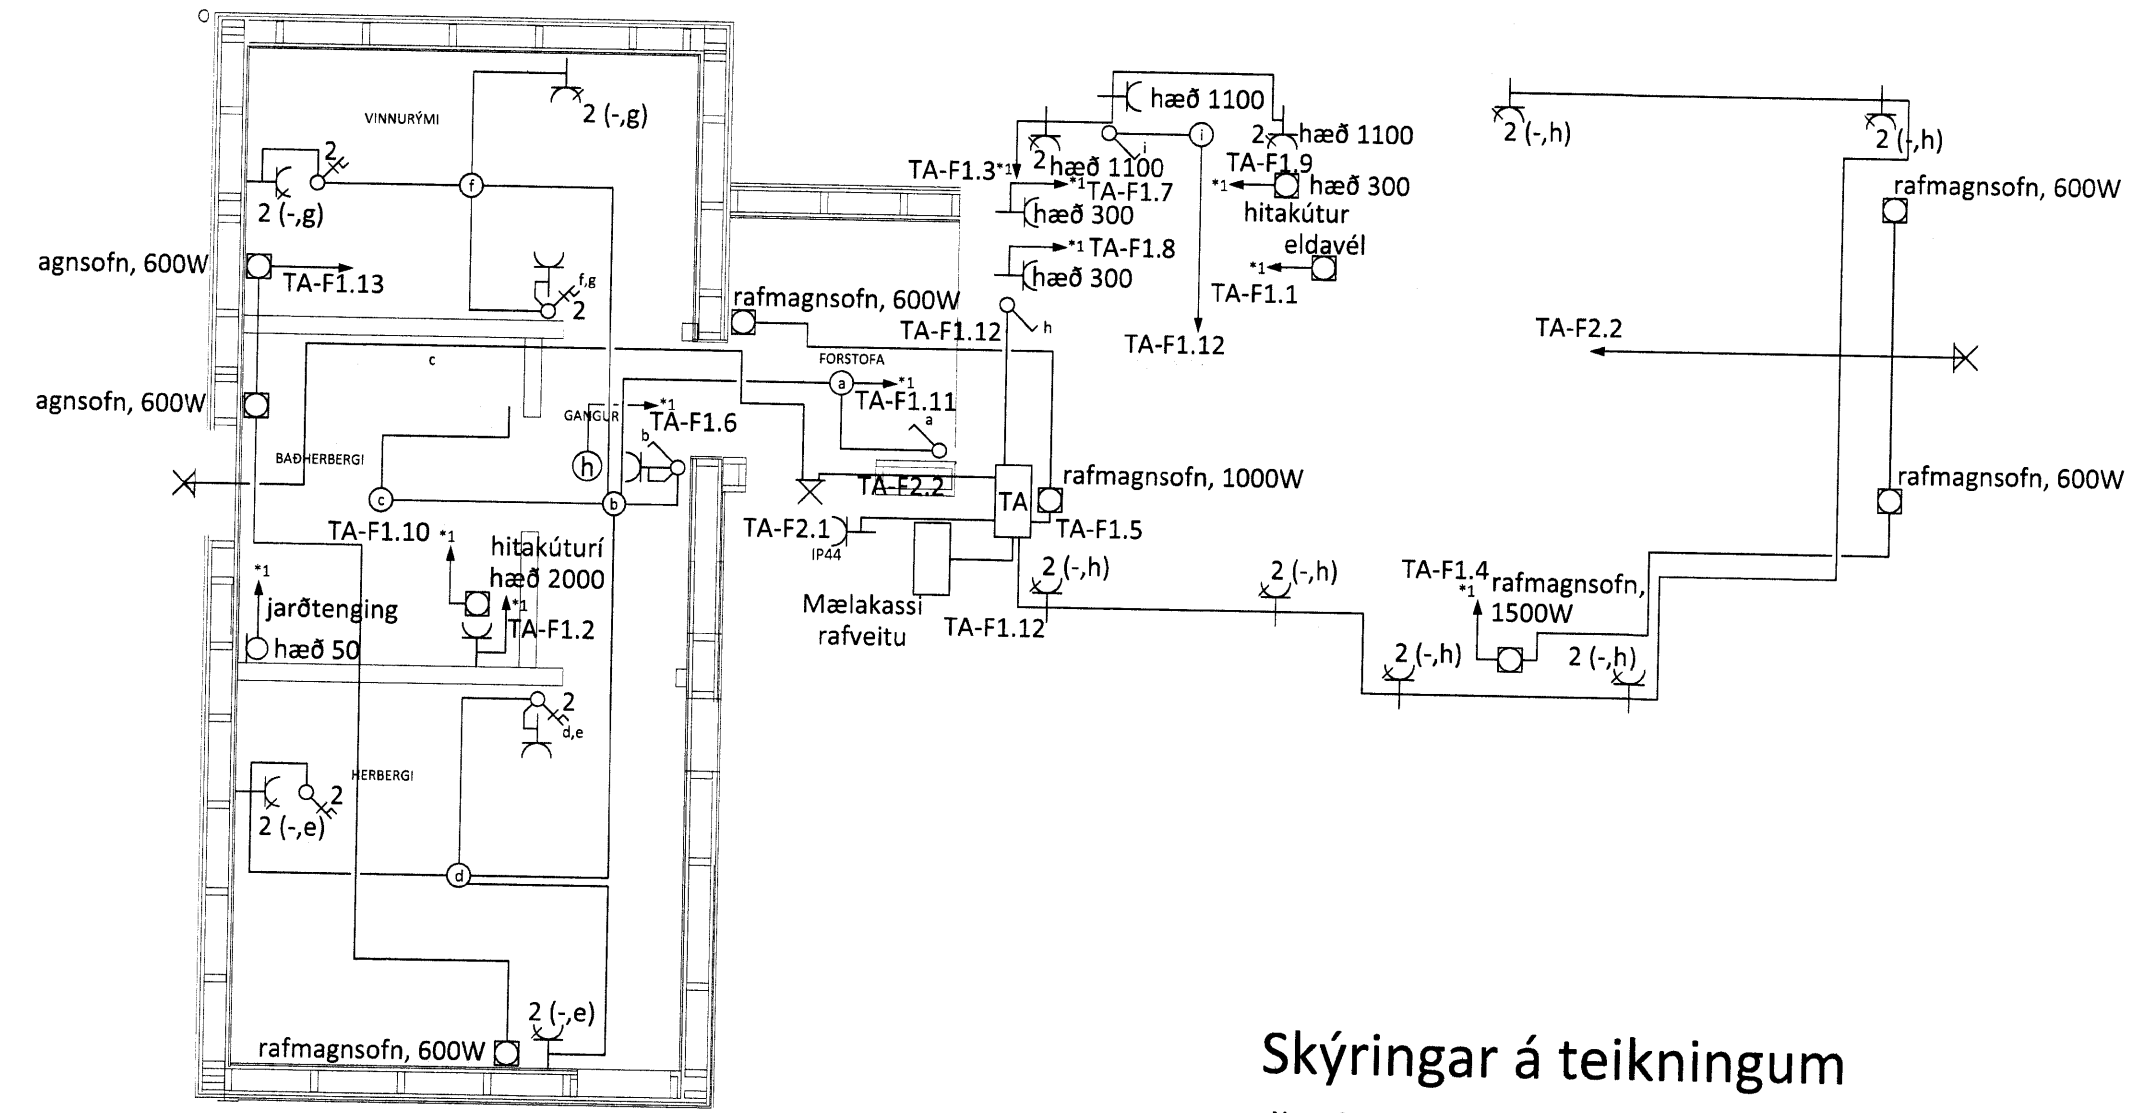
VINNURÝMI

2 (-,g)

2

2 (-,g)

f

agnsofn, 600W

TA-F1.13

f,g

2

rafmagnsofn, 600W

c

agnsofn, 600W

BAÐHERBERGI

GANGUR

*1

TA-F1.6

b

h

c

b

TA-F1.10

*1

hitakúturí

hæð 2000

*1

jarðtenging

*1

TA-F1.2

hæð 50

2

d,e

HERBERGI

2

2 (-,e)

d

2 (-,e)

rafmagnsofn, 600W

hæð 1100

2 hæð 1100

i

i

2 hæð 1100

TA-F1.9

TA-F1.3*1

*1 TA-F1.7

*1

hæð 300

hæð 300

hitakútur

*1 TA-F1.8

eldavél

hæð 300

*1

TA-F1.1

TA-F1.12

h

TA-F1.12

FORSTOFA

a

*1

TA-F1.11

a

TA-F2.2

TA

rafmagnsofn, 1000W

TA-F2.1

IP44

TA-F1.5

2 (-,h)

Mælakassi

rafveitu

TA-F1.12

2 (-,h)

2 (-,h)

2 (-,h)

rafmagnsofn, 600W

TA-F2.2

rafmagnsofn, 600W

2 (-,h)

TA-F1.4

*1

rafmagnsofn,

1500W

2 (-,h)

2 (-,h)

Skýringar á teikningum